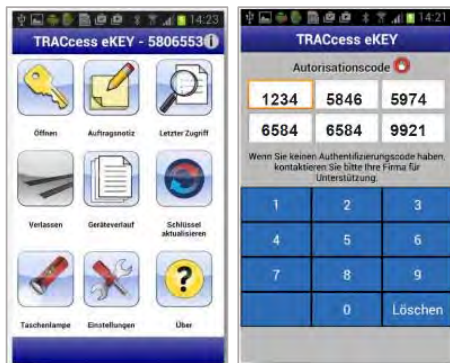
14:23
TRACcess eKEY - 5806553

Öffnen
Auftragsnotiz
Letzter Zugriff
Verlassen
Geräteverlauf
Schlüssel aktualisieren
Taschenlampe
Einstellungen
Über

14:21
TRACcess eKEY
Autorisationscode

| 1234 | 5846 | 5974 |
|---|---|---|
| 6584 | 6584 | 9921 |

Wenn Sie keinen Authentifizierungscode haben, kontaktieren Sie bitte Ihre Firma für Unterstützung.

| 1 | 2 | 3 |
|---|---|---|
| 4 | 5 | 6 |
| 7 | 8 | 9 |
| | 0 | Löschen |